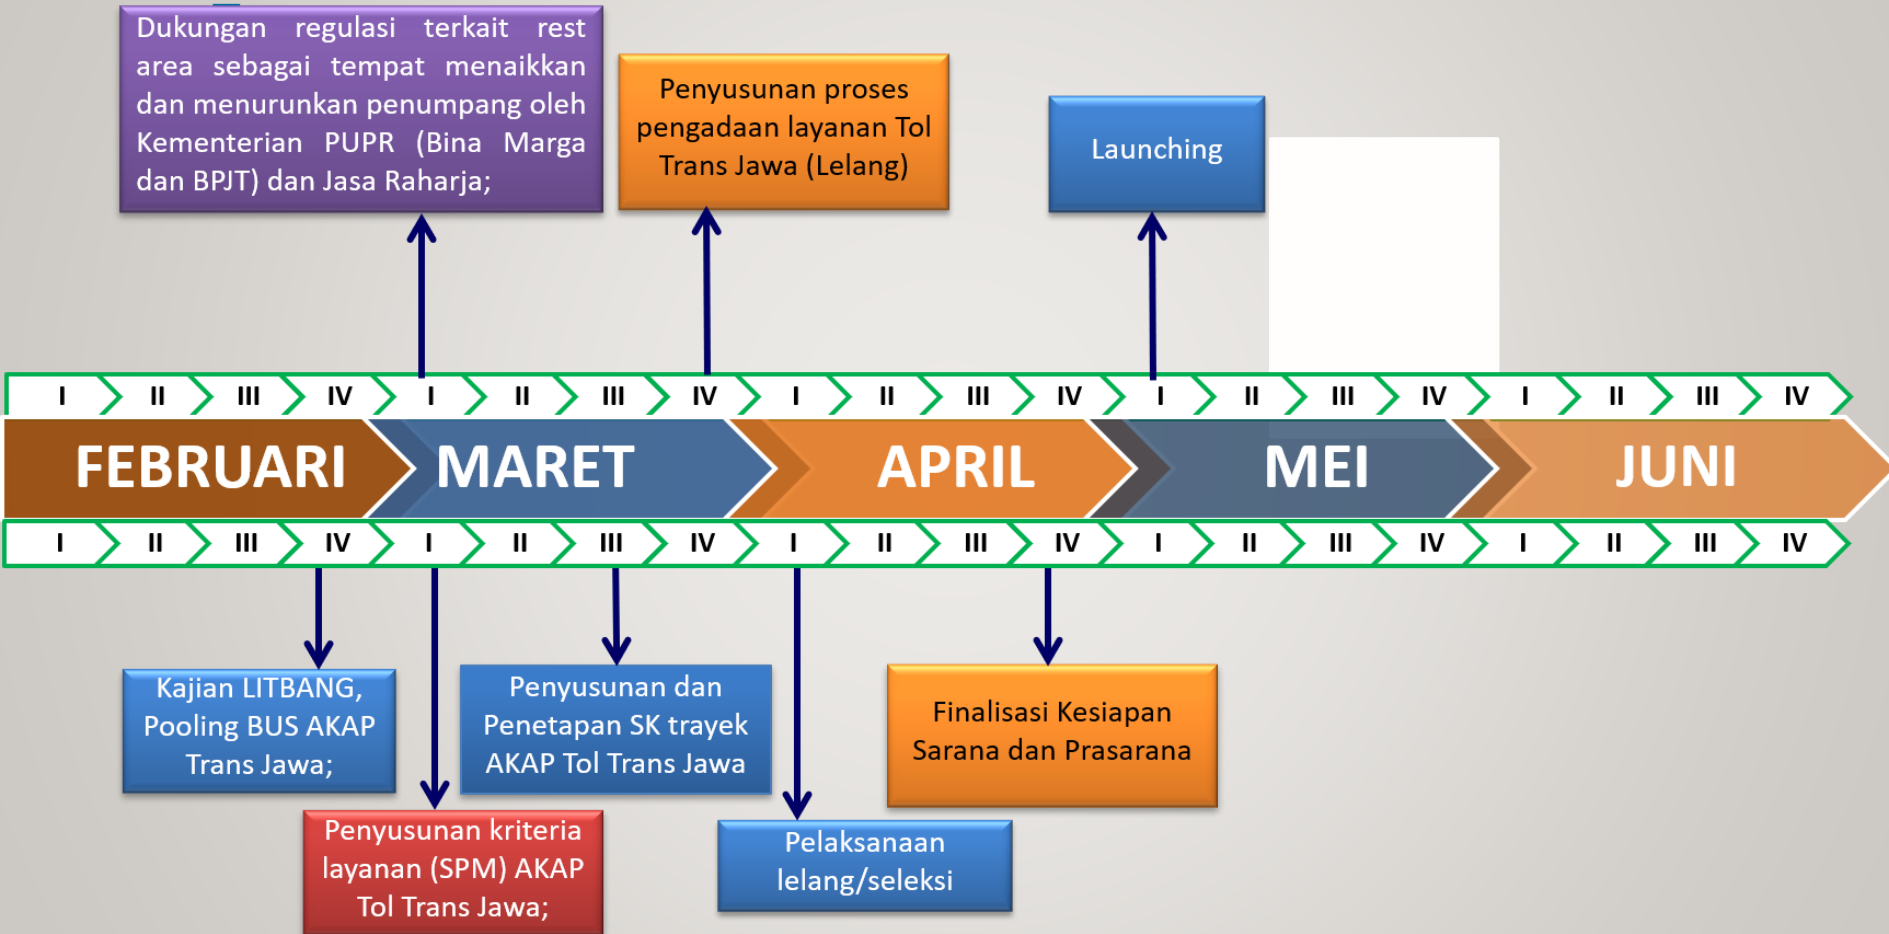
Dukungan regulasi terkait rest area sebagai tempat menaikkan dan menurunkan penumpang oleh Kementerian PUPR (Bina Marga dan BPJT) dan Jasa Raharja;

Penyusunan proses pengadaan layanan Tol Trans Jawa (Lelang)

Launching

I II III IV I II III IV I II III IV I II III IV I II III IV

FEBRUARI MARET APRIL MEI JUNI

I II III IV I II III IV I II III IV I II III IV I II III IV

Kajian LITBANG, Pooling BUS AKAP Trans Jawa;

Penyusunan dan Penetapan SK trayek AKAP Tol Trans Jawa

Finalisasi Kesiapan Sarana dan Prasarana

Penyusunan kriteria layanan (SPM) AKAP Tol Trans Jawa;

Pelaksanaan lelang/seleksi